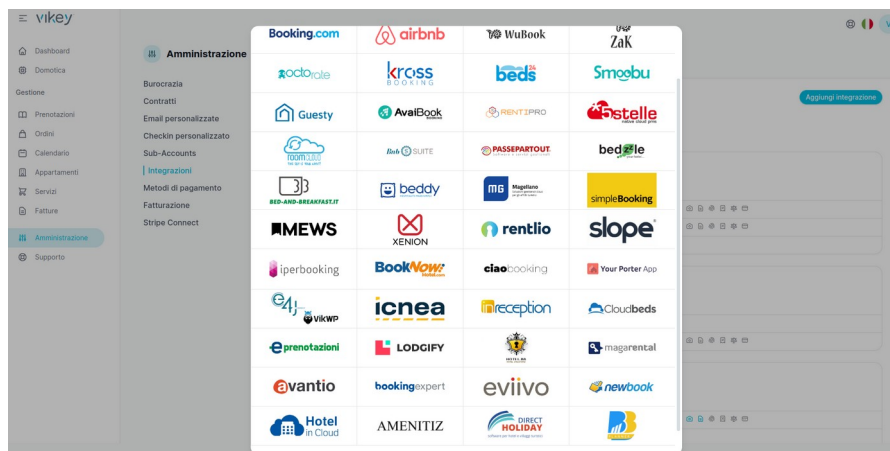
vikey

Dashboard
Domotica
Gestione
Prenotazioni
Ordini
Calendario
Appartamenti
Servizi
Fatture
Amministrazione
Supporto

Amministrazione
Burocrazia
Contratti
Email personalizzate
Checkin personalizzato
Sub-Accounts
Integrazioni
Metodi di pagamento
Fatturazione
Stripe Connect

Aggiungi integrazione

| | | | |
|---|---|---|---|
| Booking.com | airbnb | WuBook | ZaK |
| octorate | kross BOOKING | beds24 | Smoobu |
| Guesty | AvaiBook | RENTIPRO | 5stelle |
| roomcloud | Bob SUITE | PASSEPARTOUT | bedzzle |
| BED-AND-BREAKFAST.IT | beddy | MG Magellano | simpleBooking |
| MEWS | XENION | rentlio | slope |
| iperbooking | BookNow! | ciaobooking | Your Porter App |
| e4j VikWP | icnea | reception | Cloudbeds |
| eprenotazioni | LODGIFY | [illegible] | magarental |
| avantio | bookingexpert | eviivo | newbook |
| Hotel in Cloud | AMENITIZ | DIRECT HOLIDAY | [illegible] |